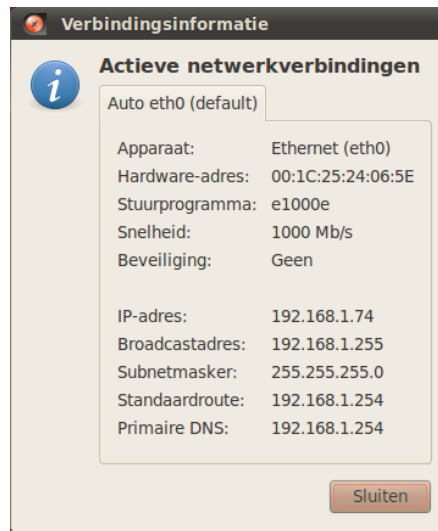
Verbindingsinformatie

Actieve netwerkverbindingen

Auto eth0 (default)

| | |
|---|---|
| Apparaat: | Ethernet (eth0) |
| Hardware-adres: | 00:1C:25:24:06:5E |
| Stuurprogramma: | e1000e |
| Snelheid: | 1000 Mb/s |
| Beveiliging: | Geen |
| IP-adres: | 192.168.1.74 |
| Broadcastadres: | 192.168.1.255 |
| Subnetmasker: | 255.255.255.0 |
| Standaardroute: | 192.168.1.254 |
| Primaire DNS: | 192.168.1.254 |

Sluiten